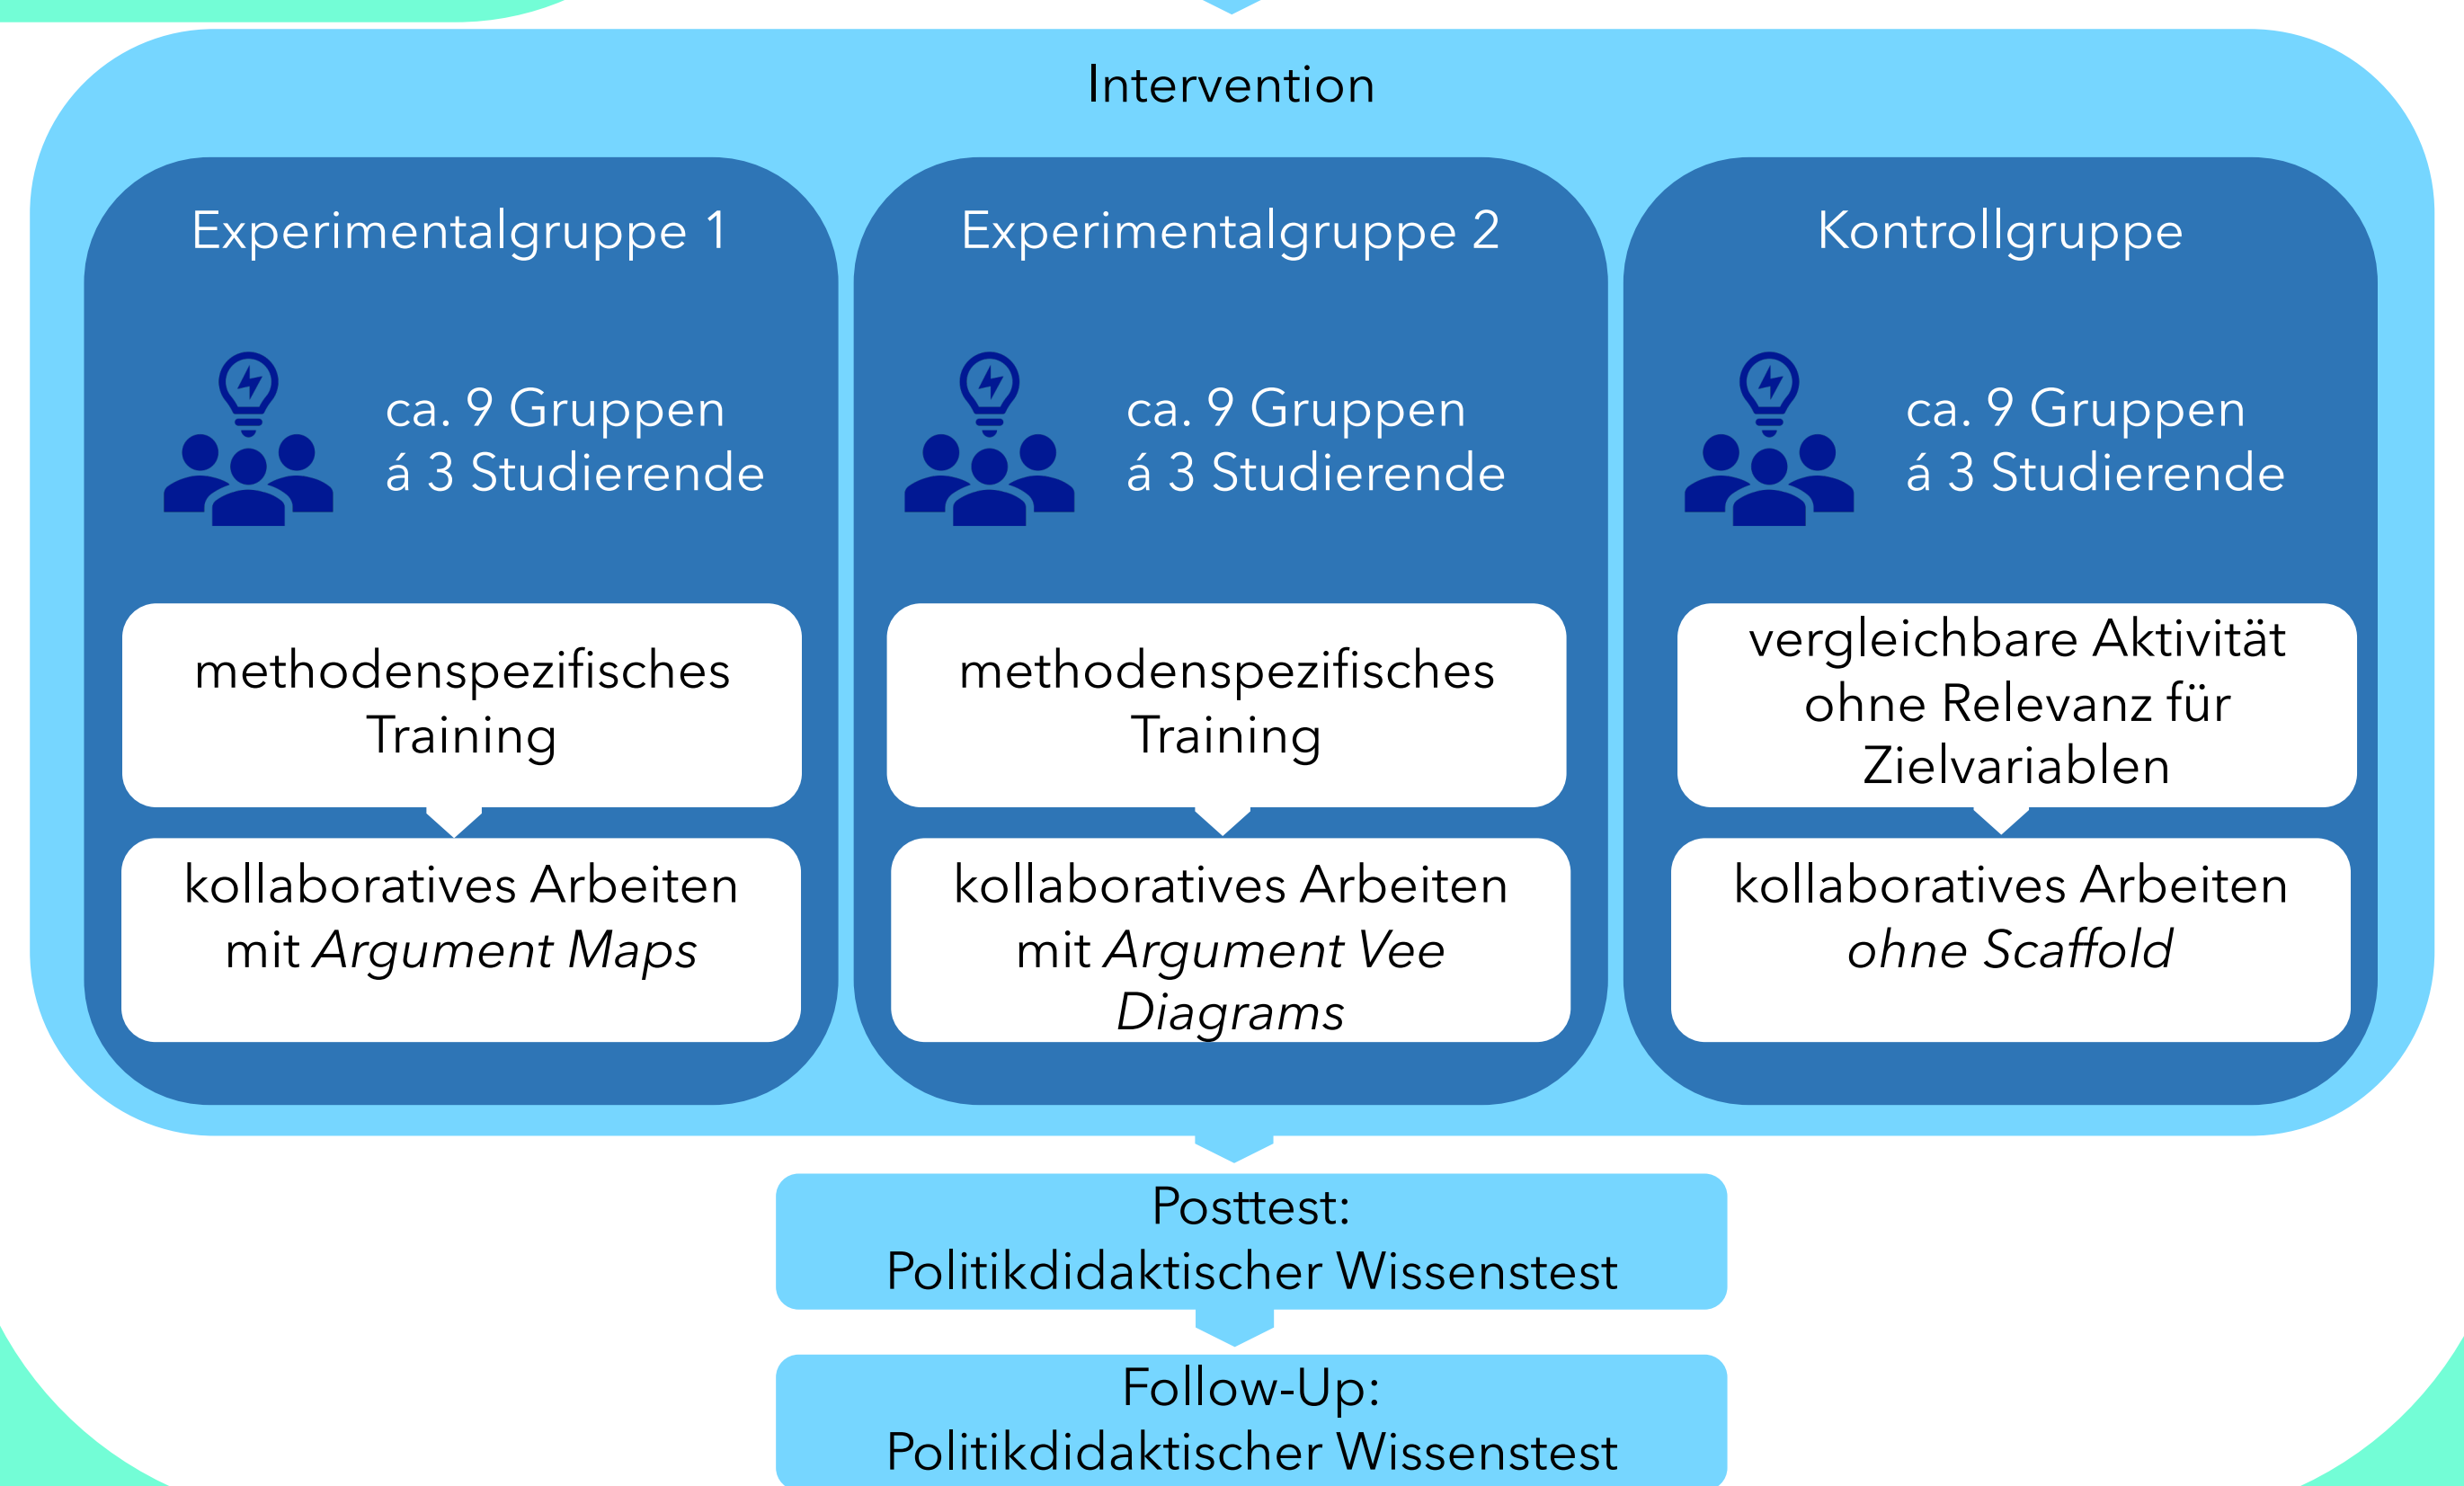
Intervention

Experimentalgruppe 1

ca. 9 Gruppen
á 3 Studierende

methodenspezifisches Training

kollaboratives Arbeiten mit *Argument Maps*

Experimentalgruppe 2

ca. 9 Gruppen
á 3 Studierende

methodenspezifisches Training

kollaboratives Arbeiten mit *Argument Vee Diagrams*

Kontrollgruppe

ca. 9 Gruppen
á 3 Studierende

vergleichbare Aktivität ohne Relevanz für Zielvariablen

kollaboratives Arbeiten *ohne Scaffold*

Posttest:
Politikdidaktischer Wissenstest

Follow-Up:
Politikdidaktischer Wissenstest